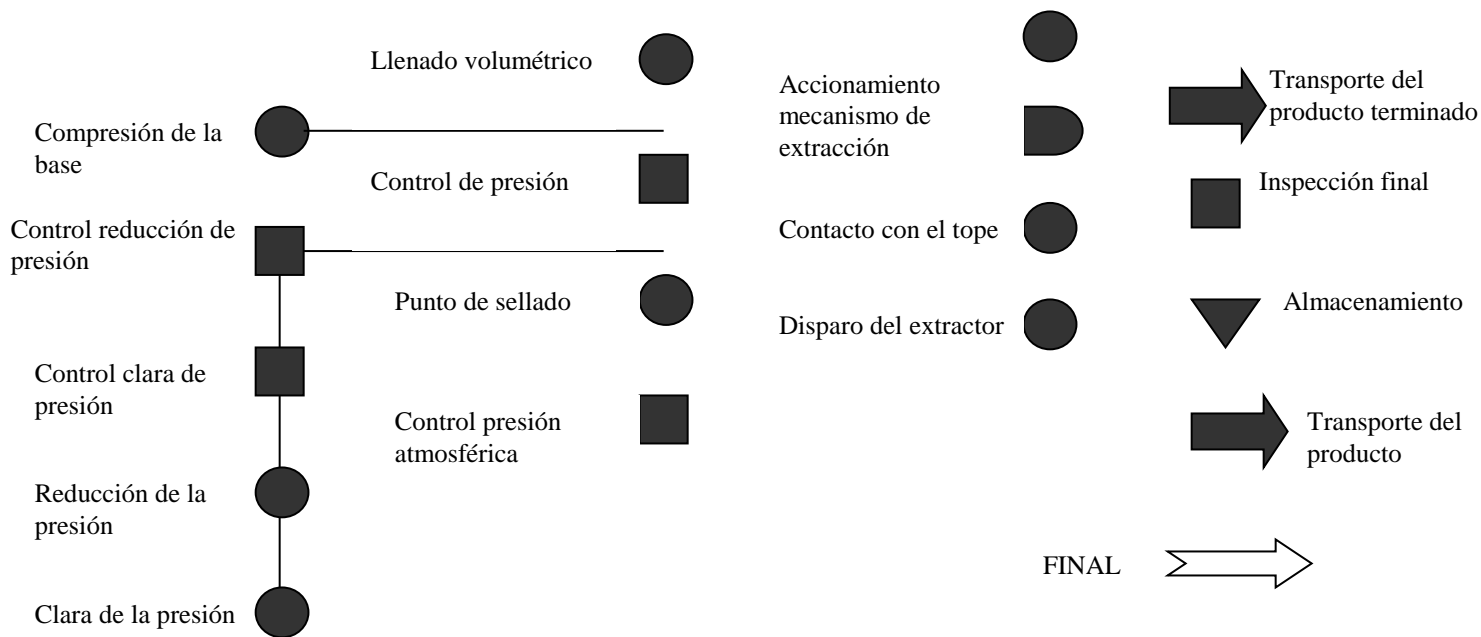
Compresión de la base

Control reducción de presión

Control clara de presión

Reducción de la presión

Clara de la presión

Llenado volumétrico

Control de presión

Punto de sellado

Control presión atmosférica

Accionamiento mecanismo de extracción

Contacto con el tope

Disparo del extractor

Transporte del producto terminado

Inspección final

Almacenamiento

Transporte del producto

FINAL